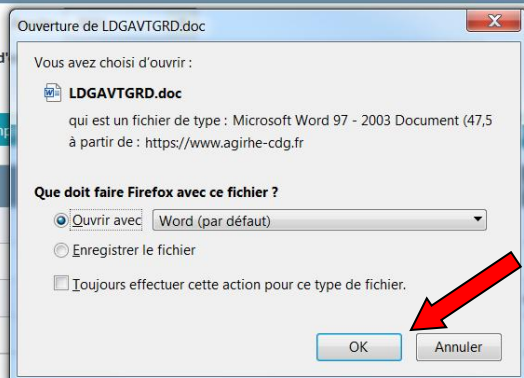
Ouverture de LDGAVTGRD.doc

Vous avez choisi d'ouvrir :

LDGAVTGRD.doc

qui est un fichier de type : Microsoft Word 97 - 2003 Document (47,5

à partir de : https://www.agirhe-cdg.fr

Que doit faire Firefox avec ce fichier ?

Ouvrir avec Word (par défaut)

Enregistrer le fichier

Toujours effectuer cette action pour ce type de fichier.

OK Annuler